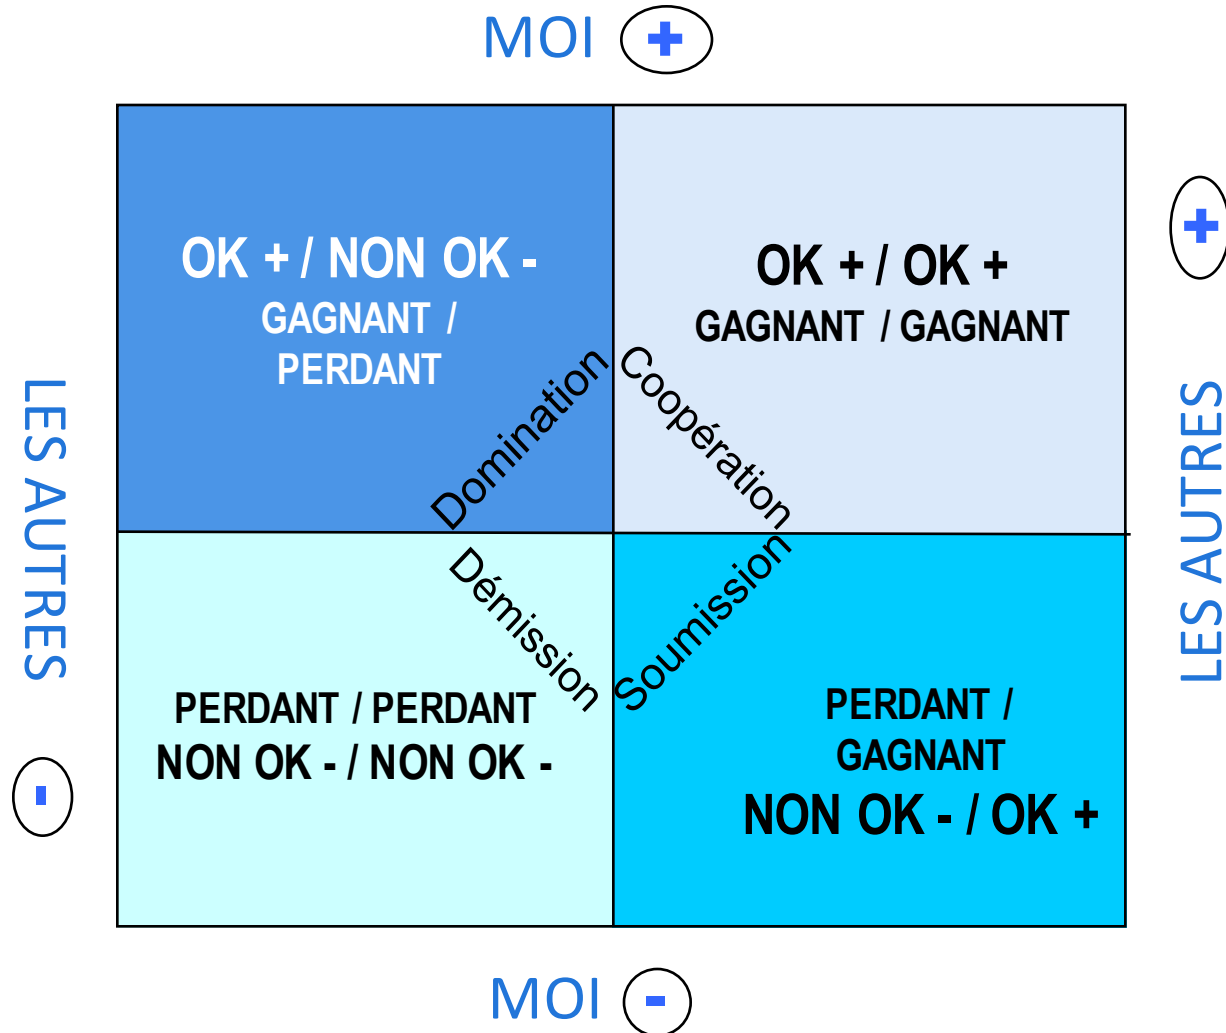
MOI +

LES AUTRES

-

OK + / NON OK -
GAGNANT / PERDANT

Domination

Coopération

OK + / OK +
GAGNANT / GAGNANT

+

LES AUTRES

Démission

Soumission

PERDANT / PERDANT
NON OK - / NON OK -

PERDANT / GAGNANT
NON OK - / OK +

MOI -